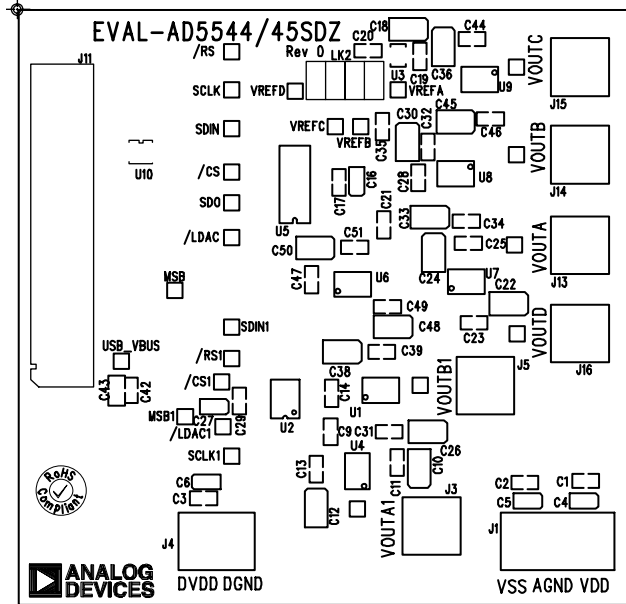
EVAL-AD5544/45SDZ

Rev 0

J11

/RS

SCLK

SDIN

/CS

SDO

/LDAC

U10

MSB

USB_VBUS

C43 C42

/RS1

/CS1

MSB1

C27

/LDAC1

C29

SCLK1

SDIN1

C6

C3

J4

DVDD DGND

RoHS Compliant

ANALOG DEVICES

C18

C20

LK2

VREFD

U3

C19

VREFA

C36

C44

U9

VOUTC

J15

VREFC

C30

C32

C45

C46

VREFB

C35

VOUTB

J14

U5

C17

C16

C28

U8

C21

C33

C34

C25

VOUTA

J13

C50

C51

C47

U6

C24

U7

C22

C49

C48

C23

VOUTD

J16

C38

C39

C14

U1

VOUTB1

J5

U2

C9

C31

U4

C26

C10

C13

C11

C12

VOUTA1

J3

C2

C1

C5

C4

J1

VSS AGND VDD